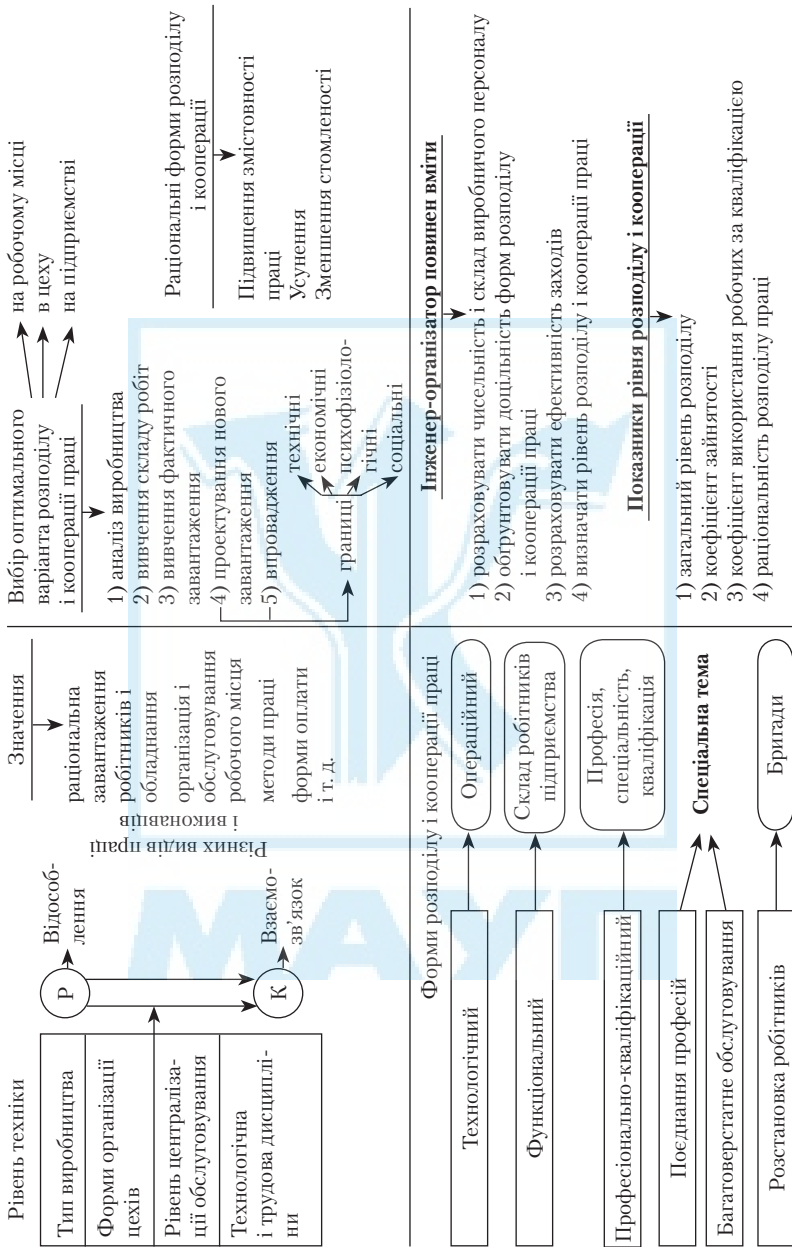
Рівень техніки

| Тип виробництва |
|---|
| Форми організації цехів |
| Рівень централізації обслуговування |
| Технологічна і трудова дисципліни |

Р
Відособлення

К
Взаємозв'язок

Різних видів праці і виконавців

Значення

раціональна завантаження робітників і обладнання
організація і обслуговування робочого місця
методи праці
форми оплати
і т. д.

Вибір оптимального варіанта розподілу і кооперації праці

на робочому місці
в цеху
на підприємстві

1) аналіз виробництва
2) вивчення складу робіт
3) вивчення фактичного завантаження
4) проектування нового завантаження
5) впровадження

границі
технічні
економічні
психофізіологічні
соціальні

Раціональні форми розподілу і кооперації

Підвищення змістовності праці
Усунення
Зменшення стомленості

Форми розподілу і кооперації праці

Технологічний
Операційний

Функціональний
Склад робітників підприємства

Професіонально-кваліфікаційний
Професія, спеціальність, кваліфікація

Поєднання професій
Багатоверстатне обслуговування
Спеціальна тема

Розстановка робітників
Бригади

Інженер-організатор повинен вміти

1) розраховувати чисельність і склад виробничого персоналу
2) обґрунтовувати доцільність форм розподілу і кооперації праці
3) розраховувати ефективність заходів
4) визначати рівень розподілу і кооперації праці

Показники рівня розподілу і кооперації

1) загальний рівень розподілу
2) коефіцієнт зайнятості
3) коефіцієнт використання робочих за кваліфікацією
4) раціональність розподілу праці

МАУП